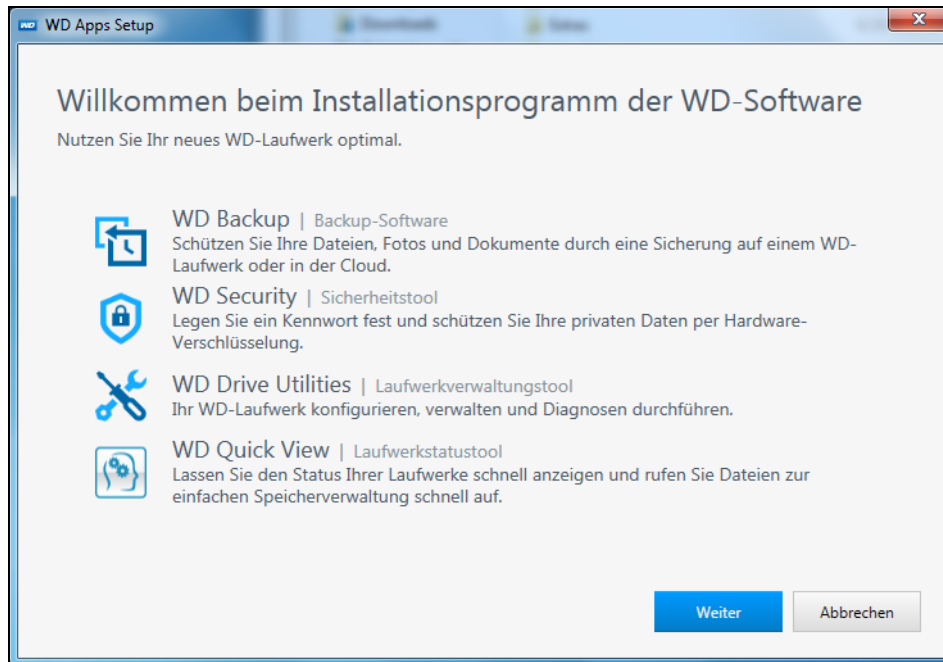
WD WD Apps Setup

Willkommen beim Installationsprogramm der WD-Software

Nutzen Sie Ihr neues WD-Laufwerk optimal.

WD Backup | Backup-Software
Schützen Sie Ihre Dateien, Fotos und Dokumente durch eine Sicherung auf einem WD-Laufwerk oder in der Cloud.

WD Security | Sicherheitstool
Legen Sie ein Kennwort fest und schützen Sie Ihre privaten Daten per Hardware-Verschlüsselung.

WD Drive Utilities | Laufwerkverwaltungstool
Ihr WD-Laufwerk konfigurieren, verwalten und Diagnosen durchführen.

WD Quick View | Laufwerkstatustool
Lassen Sie den Status Ihrer Laufwerke schnell anzeigen und rufen Sie Dateien zur einfachen Speicherverwaltung schnell auf.

Weiter

Abbrechen